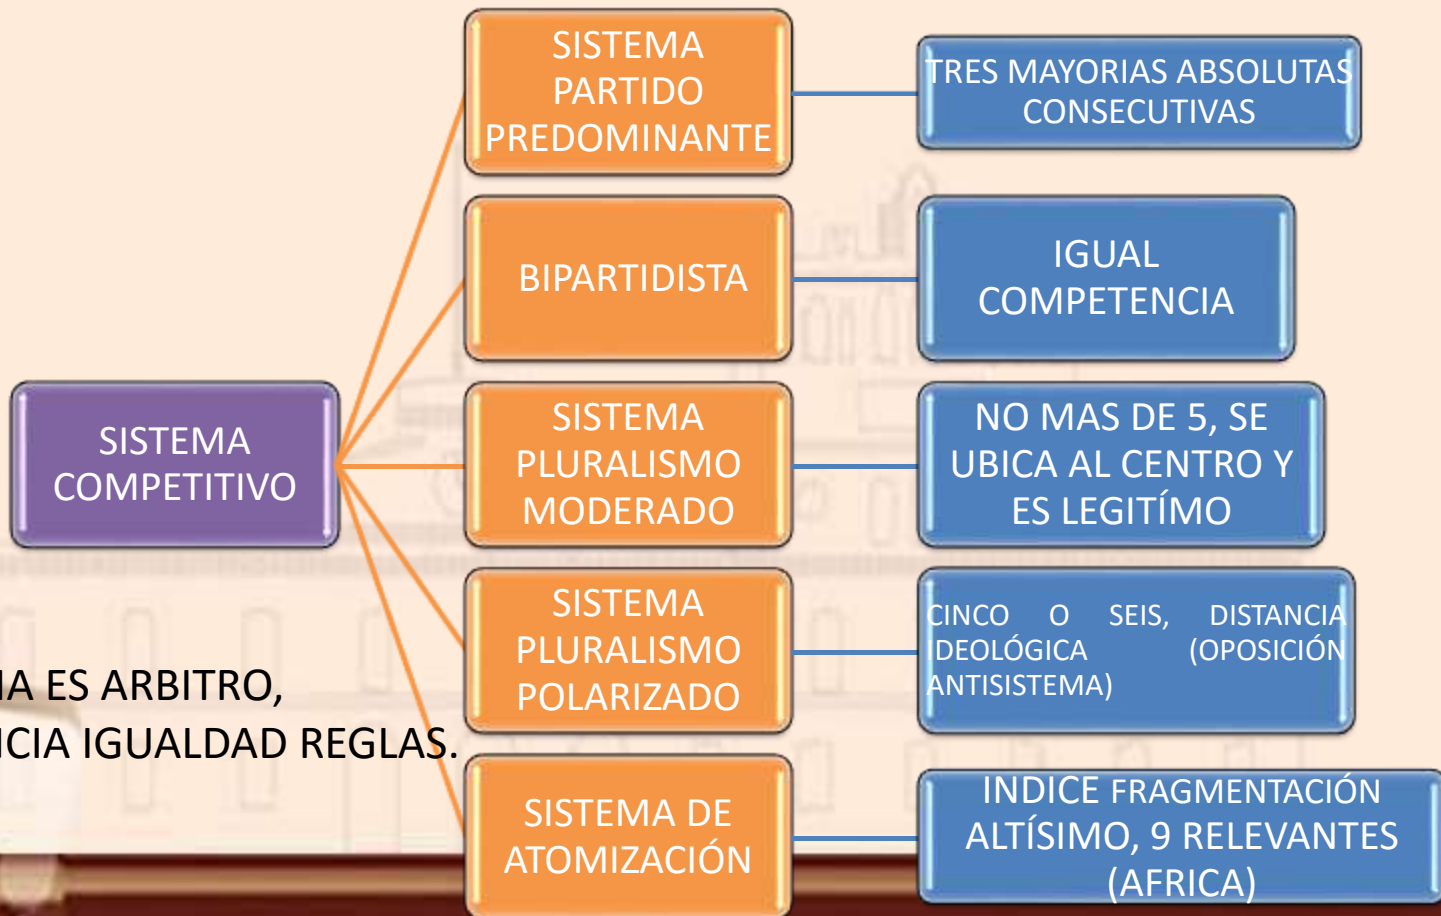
SISTEMA COMPETITIVO

SISTEMA PARTIDO PREDOMINANTE

TRES MAYORIAS ABSOLUTAS CONSECUTIVAS

BIPARTIDISTA

IGUAL COMPETENCIA

SISTEMA PLURALISMO MODERADO

NO MAS DE 5, SE UBICA AL CENTRO Y ES LEGITÍMO

SISTEMA PLURALISMO POLARIZADO

CINCO O SEIS, DISTANCIA IDEOLÓGICA (OPOSICIÓN ANTISISTEMA)

SISTEMA DE ATOMIZACIÓN

INDICE FRAGMENTACIÓN ALTÍSIMO, 9 RELEVANTES (AFRICA)

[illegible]A ES ARBITRO,
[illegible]CIA IGUALDAD REGLAS.